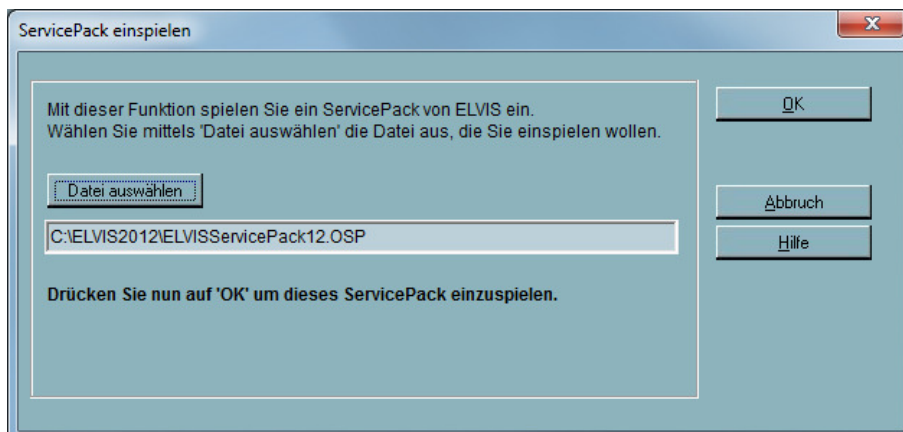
ServicePack einspielen

X

Mit dieser Funktion spielen Sie ein ServicePack von ELVIS ein.
Wählen Sie mittels 'Datei auswählen' die Datei aus, die Sie einspielen wollen.

Datei auswählen

C:\ELVIS2012\ELVISServicePack12.OSP

Drücken Sie nun auf 'OK' um dieses ServicePack einzuspielen.

OK

Abbruch

Hilfe